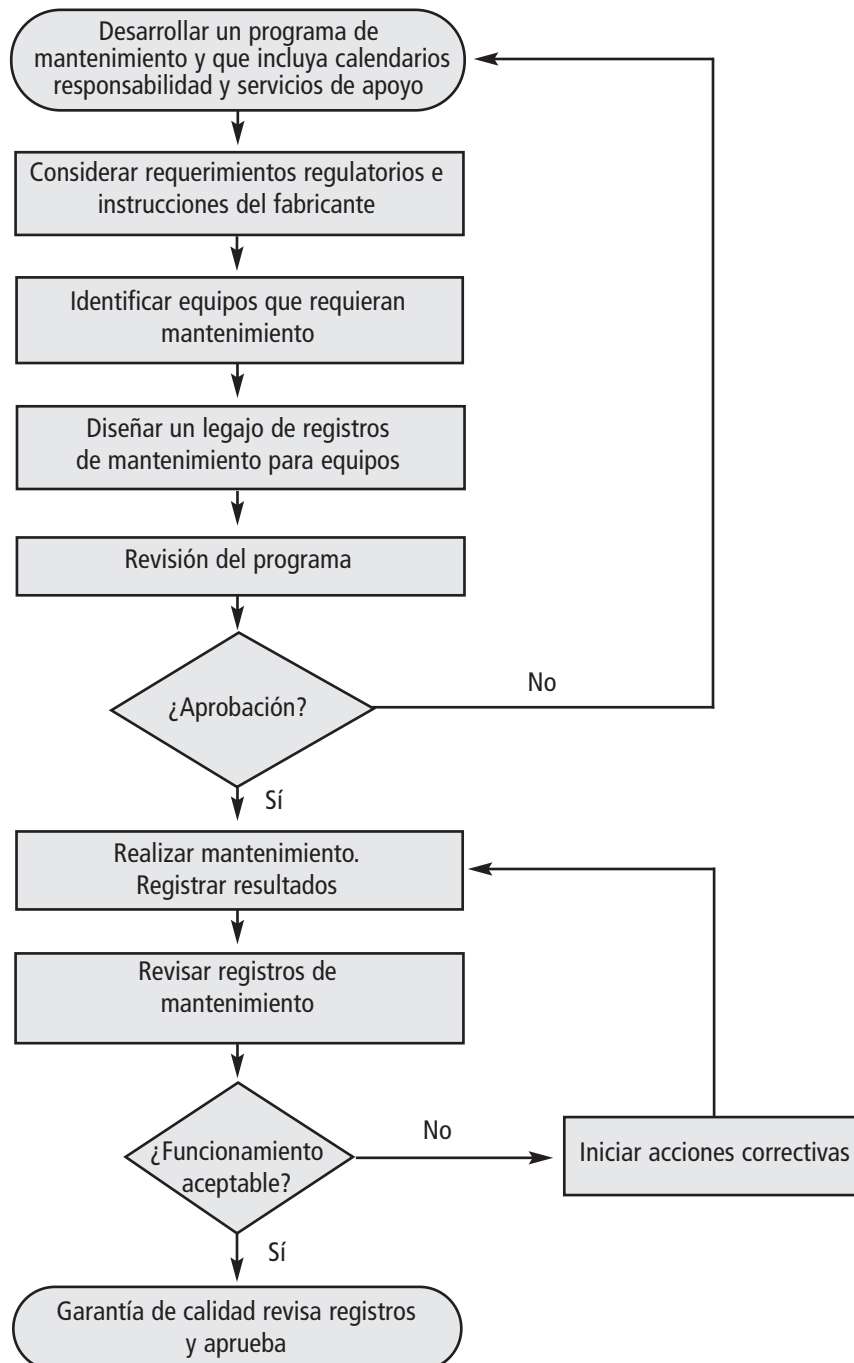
Desarrollar un programa de mantenimiento y que incluya calendarios responsabilidad y servicios de apoyo

Considerar requerimientos regulatorios e instrucciones del fabricante

Identificar equipos que requieran mantenimiento

Diseñar un legajo de registros de mantenimiento para equipos

Revisión del programa

¿Aprobación?

No

Sí

Realizar mantenimiento. Registrar resultados

Revisar registros de mantenimiento

¿Funcionamiento aceptable?

No

Iniciar acciones correctivas

Sí

Garantía de calidad revisa registros y aprueba